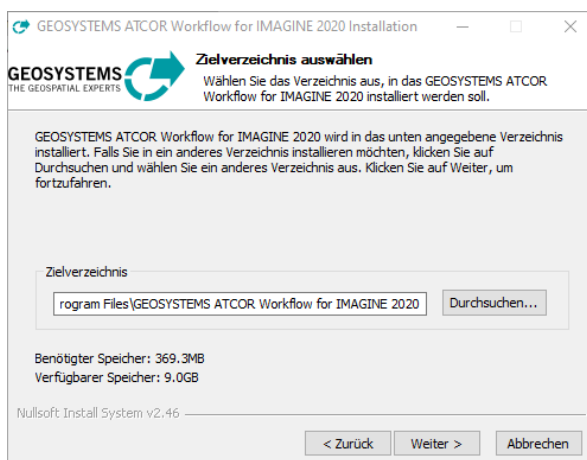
GEOSYSTEMS ATCOR Workflow for IMAGINE 2020 Installation

GEOSYSTEMS
THE GEOSPATIAL EXPERTS

Zielverzeichnis auswählen
Wählen Sie das Verzeichnis aus, in das GEOSYSTEMS ATCOR Workflow for IMAGINE 2020 installiert werden soll.

GEOSYSTEMS ATCOR Workflow for IMAGINE 2020 wird in das unten angegebene Verzeichnis installiert. Falls Sie in ein anderes Verzeichnis installieren möchten, klicken Sie auf Durchsuchen und wählen Sie ein anderes Verzeichnis aus. Klicken Sie auf Weiter, um fortzufahren.

Zielverzeichnis
rogram Files\GEOSYSTEMS ATCOR Workflow for IMAGINE 2020
Durchsuchen...

Benötigter Speicher: 369.3MB
Verfügbarer Speicher: 9.0GB

Nullsoft Install System v2.46

< Zurück
Weiter >
Abbrechen